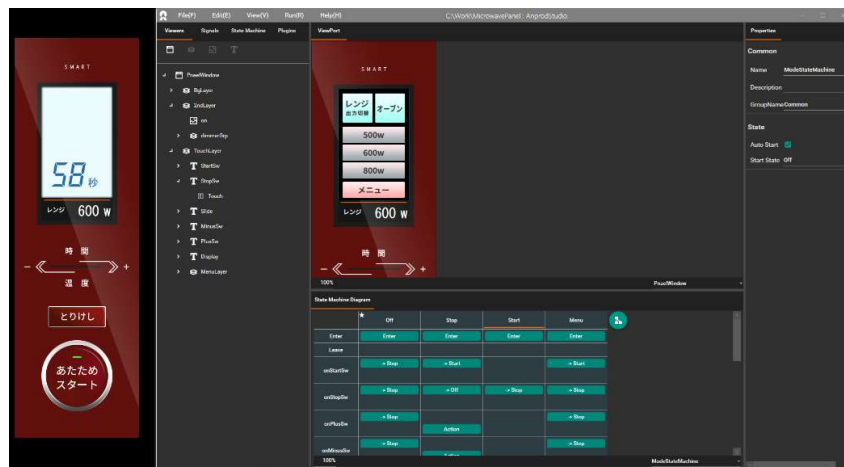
SMART

58 秒

レンジ 600 W

時 間
温 度

とりけし

あたため
スタート

File(F) Edit(E) View(V) Run(R) Help(H)

C:\Work\MicrowavePanel : Anprod studio

Viewers Signals State Machine Plugins

PanelWindow
BgLayer
2ndLayer
on
dimmerTop
TouchLayer
StartSw
StopSw
Touch
Slide
MinusSw
PlusSw
Display
MenuLayer

ViewPort

SMART

レンジ 出力切替
オーブン
500w
600w
800w
メニュー

レンジ 600 W

時 間

100%

PanelWindow

State Machine Diagram

| | Off | Stop | Start | Menu |
|---|---|---|---|---|
| Enter | Enter | Enter | Enter | Enter |
| Leave | | | | |
| onStartSw | → Stop | → Start | | → Stop |
| onStopSw | → Stop | → Off | → Stop | → Stop |
| onPlusSw | → Stop | Action | | → Stop |
| onMinusSw | → Stop | Action | | → Stop |

100%

ModeStateMachine

Properties

Common

Name ModeStateMachine

Description

GroupName Common

State

Auto Start

Start State Off